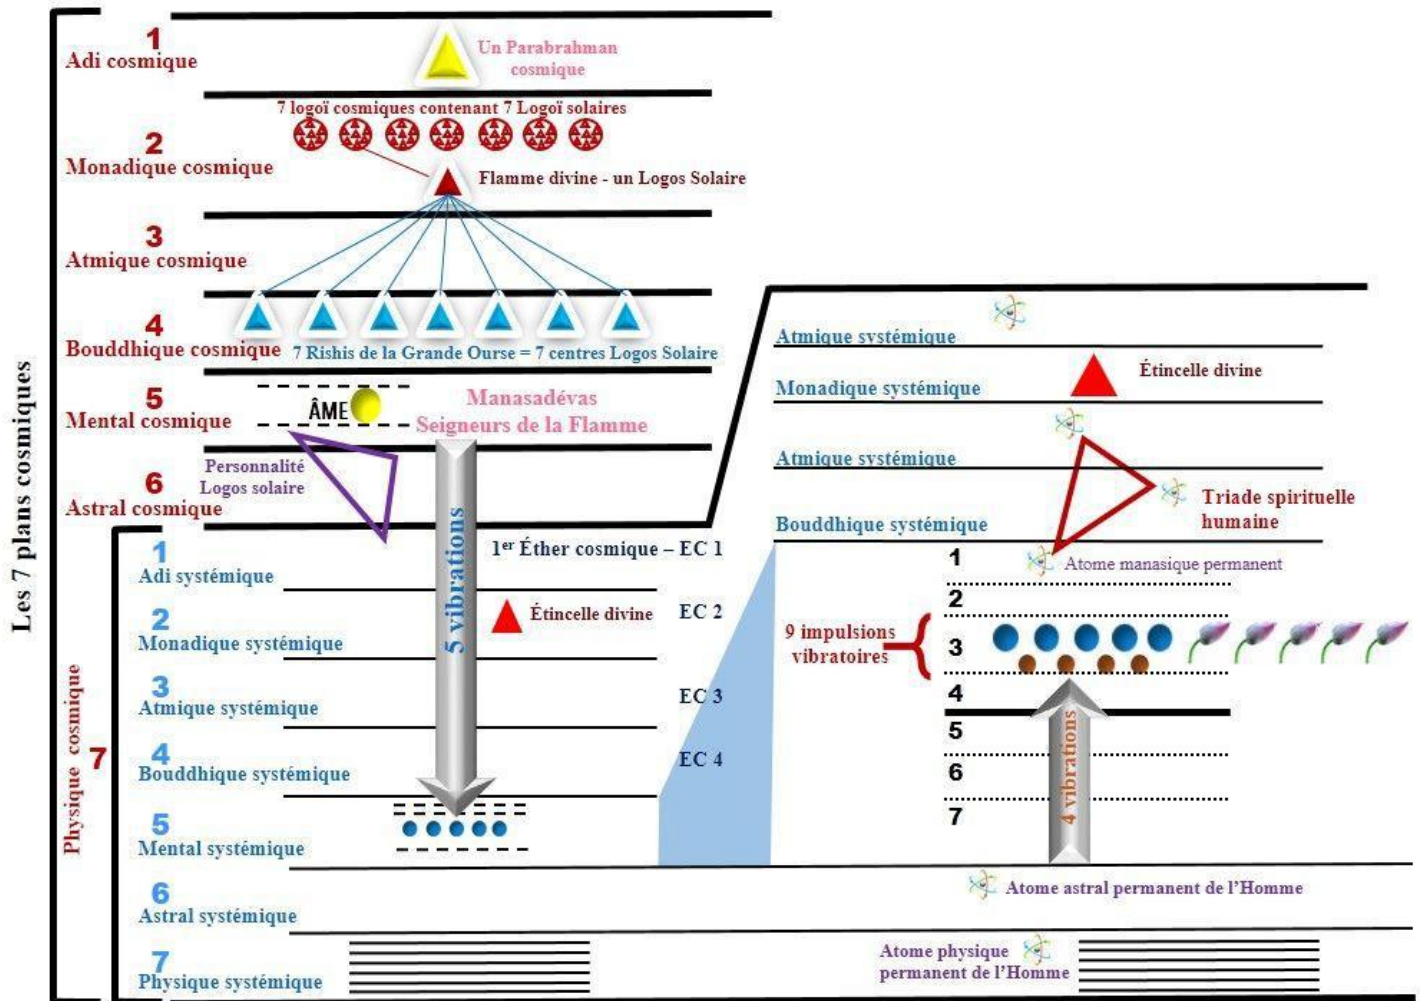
Les 7 plans cosmiques

1
Adi cosmique
Un Parabrahman cosmique

7 logoï cosmiques contenant 7 Logoï solaires
2
Monadique cosmique
Flamme divine - un Logos Solaire

3
Atmique cosmique

4
Bouddhique cosmique
7 Rishis de la Grande Ourse = 7 centres Logos Solaire

5
Mental cosmique
ÂME
Manasadévas
Seigneurs de la Flamme

6
Astral cosmique
Personnalité
Logos solaire

5 vibrations

Physique cosmique
7

1
Adi systémique
1er Éther cosmique – EC 1

2
Monadique systémique
Étincelle divine
EC 2

3
Atmique systémique
EC 3

4
Bouddhique systémique
EC 4

5
Mental systémique

6
Astral systémique

7
Physique systémique

Atmique systémique
Monadique systémique
Étincelle divine
Atmique systémique
Triade spirituelle humaine
Bouddhique systémique
1
Atome manasique permanent
2
9 impulsions vibratoires
3
4
5
6
7
4 vibrations
Atome astral permanent de l'Homme
Atome physique permanent de l'Homme